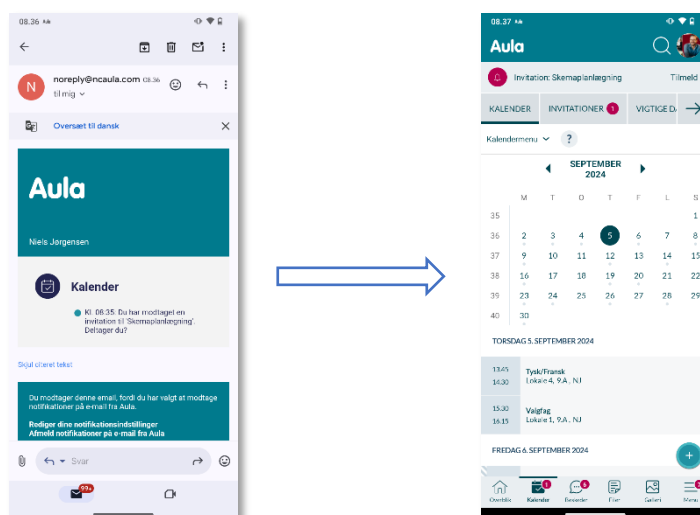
08.36

noreply@ncaula.com 08.36
til mig

Oversæt til dansk

Aula

Niels Jørgensen

Kalender

Kl. 08.35: Du har modtaget en invitation til 'Skemaplanlægning'. Deltager du?

Skjul citeret tekst

Du modtager denne email, fordi du har valgt at modtage notifikationer på e-mail fra Aula.

Rediger dine notifikationsindstillinger
Afmeld notifikationer på e-mail fra Aula

Svar

99+

08.37

Aula

Invitation: Skemaplanlægning Tilmeld

KALENDER INVITATIONER 1 VIGTIGE DA

Kalendermenu ?

SEPTEMBER 2024

| | M | T | O | T | F | L | S |
|---|---|---|---|---|---|---|---|
| 35 | | | | | | | 1 |
| 36 | 2 | 3 | 4 | 5 | 6 | 7 | 8 |
| 37 | 9 | 10 | 11 | 12 | 13 | 14 | 15 |
| 38 | 16 | 17 | 18 | 19 | 20 | 21 | 22 |
| 39 | 23 | 24 | 25 | 26 | 27 | 28 | 29 |
| 40 | 30 | | | | | | |

TORSDAG 5. SEPTEMBER 2024

13.45 14.30 Tysk/Fransk
Lokale 4, 9.A , NJ

15.30 16.15 Valgfag
Lokale 1, 9.A , NJ

FREDAG 6. SEPTEMBER 2024

Overblik Kalender 1 Beskeder 8 Filer Galleri Menu